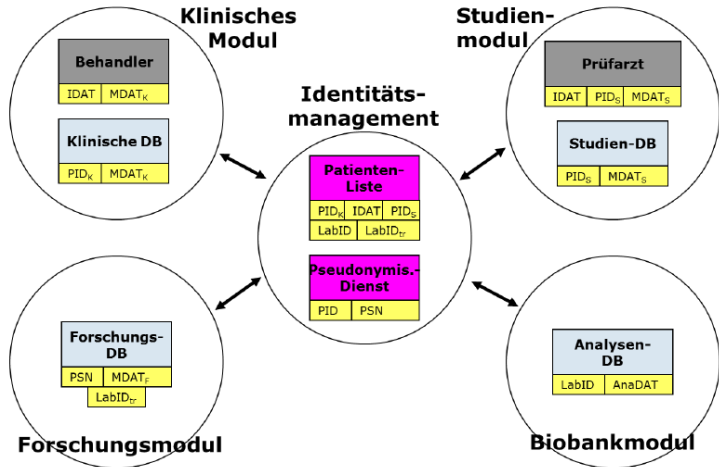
Klinisches Modul

Behandler

IDAT $MDAT_K$

Klinische DB

$PID_K$ $MDAT_K$

Studienmodul

Prüfarzt

IDAT $PID_S$ $MDAT_S$

Studien-DB

$PID_S$ $MDAT_S$

Identitätsmanagement

Patienten-Liste

$PID_K$ IDAT $PID_S$

LabID $LabID_{tr}$

Pseudonymis.-Dienst

PID PSN

Forschungs-DB

PSN $MDAT_F$

$LabID_{tr}$

Analysen-DB

LabID AnaDAT

Forschungsmodul

Biobankmodul